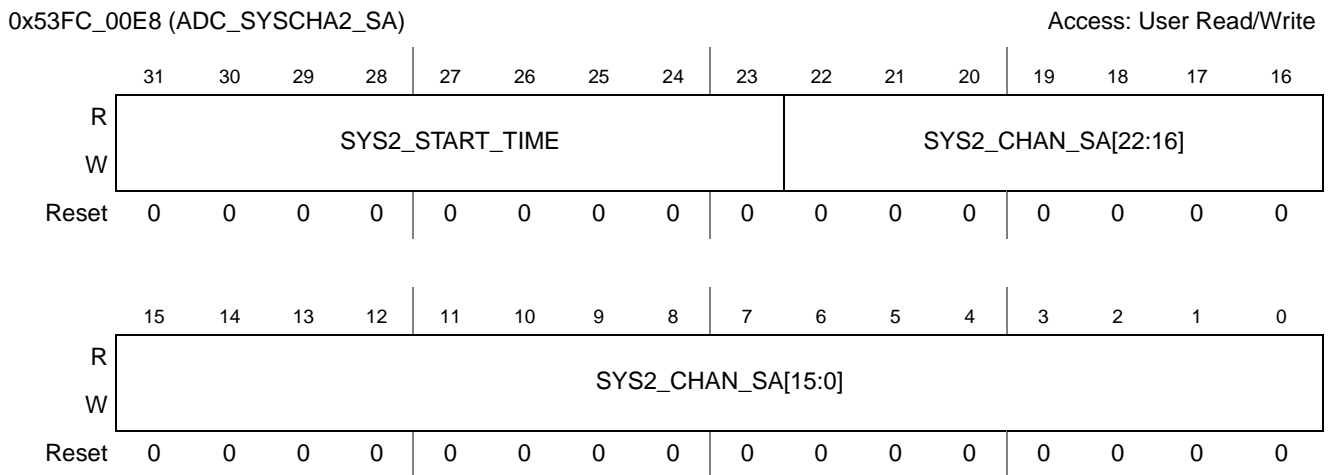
0x53FC_00E8 (ADC_SYSCHA2_SA) Access: User Read/Write

| | 31 | 30 | 29 | 28 | 27 | 26 | 25 | 24 | 23 | 22 | 21 | 20 | 19 | 18 | 17 | 16 |
|---|---|---|---|---|---|---|---|---|---|---|---|---|---|---|---|---|
| R<br>W | SYS2_START_TIME | | | | | | | | | SYS2_CHAN_SA[22:16] | | | | | | |
| Reset | 0 | 0 | 0 | 0 | 0 | 0 | 0 | 0 | 0 | 0 | 0 | 0 | 0 | 0 | 0 | 0 |

| | 15 | 14 | 13 | 12 | 11 | 10 | 9 | 8 | 7 | 6 | 5 | 4 | 3 | 2 | 1 | 0 |
|---|---|---|---|---|---|---|---|---|---|---|---|---|---|---|---|---|
| R<br>W | SYS2_CHAN_SA[15:0] | | | | | | | | | | | | | | | |
| Reset | 0 | 0 | 0 | 0 | 0 | 0 | 0 | 0 | 0 | 0 | 0 | 0 | 0 | 0 | 0 | 0 |